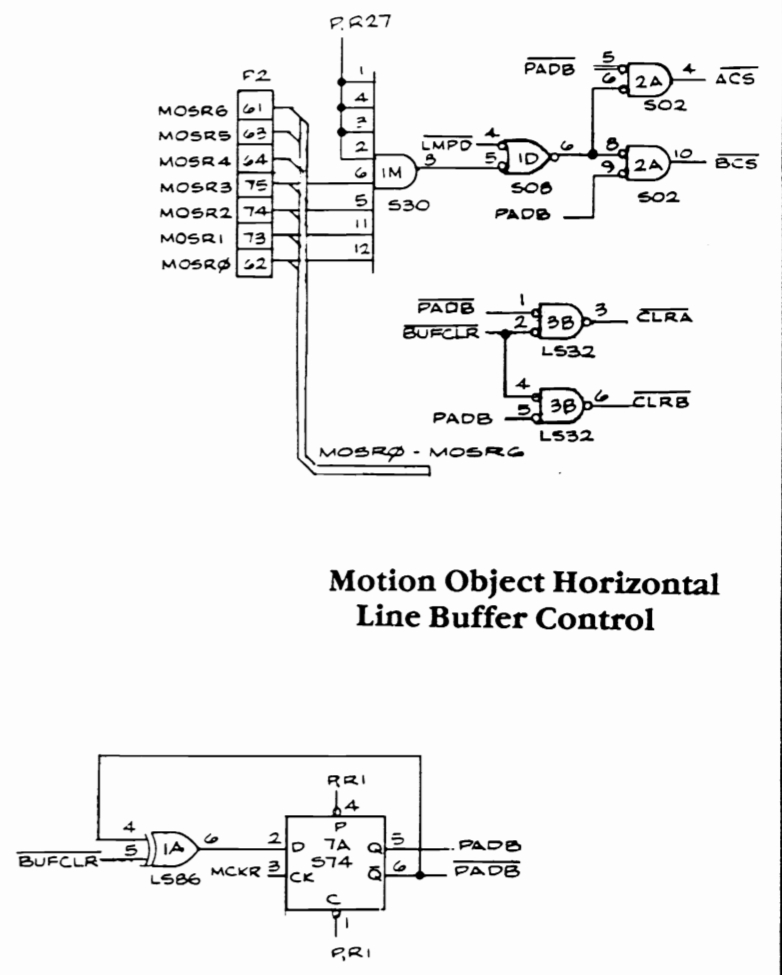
P.R27

F2

MOSR6 61
MOSR5 63
MOSR4 64
MOSR3 75
MOSR2 74
MOSR1 73
MOSRØ 62

1
4
3
2
6
5
11
12

1M
8
S30

$\overline{LMPD}$ 4
5
1D
6
S08
PADB

$\overline{PADB}$
5
6
2A
4
$\overline{ACS}$
S02

8
9
2A
10
$\overline{BCS}$
S02

$\overline{PADB}$ 1
$\overline{BUFCLR}$ 2
3B
3
$\overline{CLRA}$
LS32

4
PADB 5
3B
6
$\overline{CLRB}$
LS32

MOSRØ - MOSR6

Motion Object Horizontal Line Buffer Control

4
$\overline{BUFCLR}$ 5
1A
6
LS86

P.R1
4
P
2 D
7A
S74
Q 5
$\overline{Q}$ 6
MCKR 3 CK
C
1
P.R1

.PADB
$\overline{PADB}$